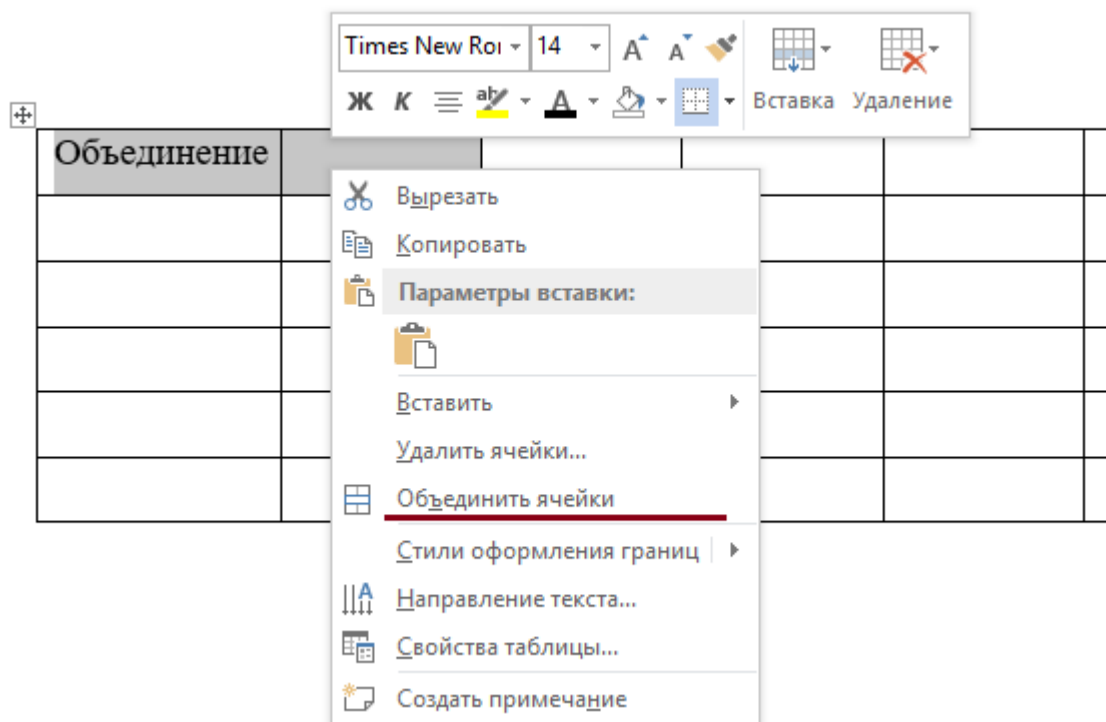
Times New Ro | 14 | A A
Ж К ≡ ab A | Вставка | Удаление

Объединение

Вырезать
Копировать
Параметры вставки:
Вставить
Удалить ячейки...
Объединить ячейки
Стили оформления границ
Направление текста...
Свойства таблицы...
Создать примечание